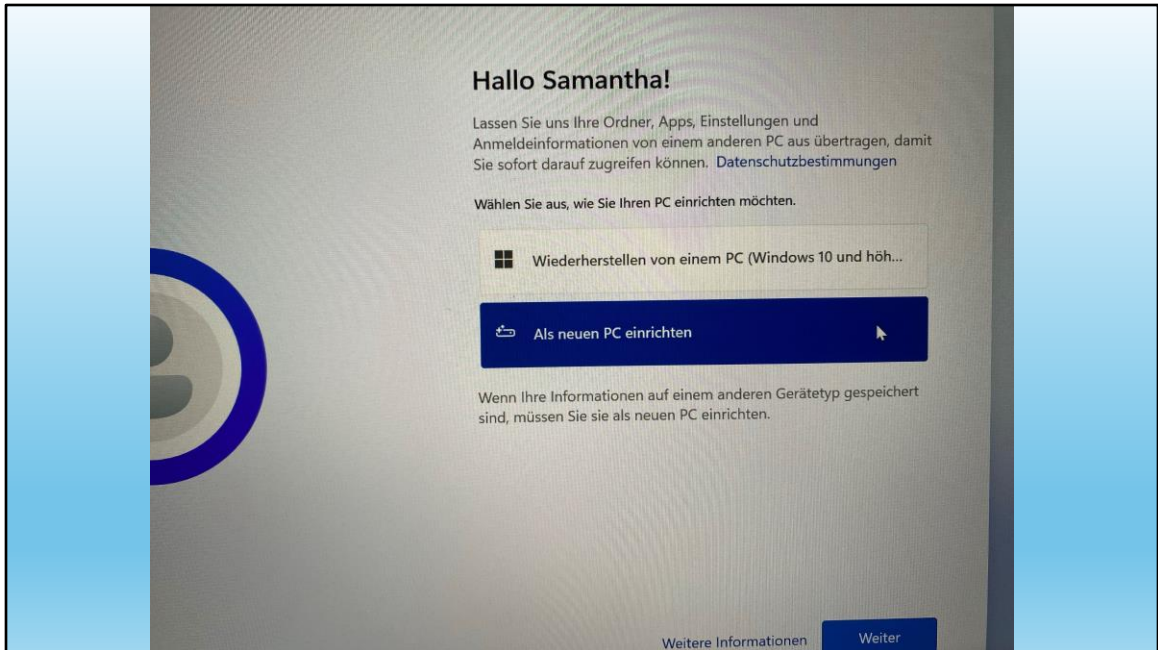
Hallo Samantha!

Lassen Sie uns Ihre Ordner, Apps, Einstellungen und Anmeldeinformationen von einem anderen PC aus übertragen, damit Sie sofort darauf zugreifen können. Datenschutzbestimmungen

Wählen Sie aus, wie Sie Ihren PC einrichten möchten.

Wiederherstellen von einem PC (Windows 10 und höh...

Als neuen PC einrichten

Wenn Ihre Informationen auf einem anderen Gerätetyp gespeichert sind, müssen Sie sie als neuen PC einrichten.

Weitere Informationen

Weiter